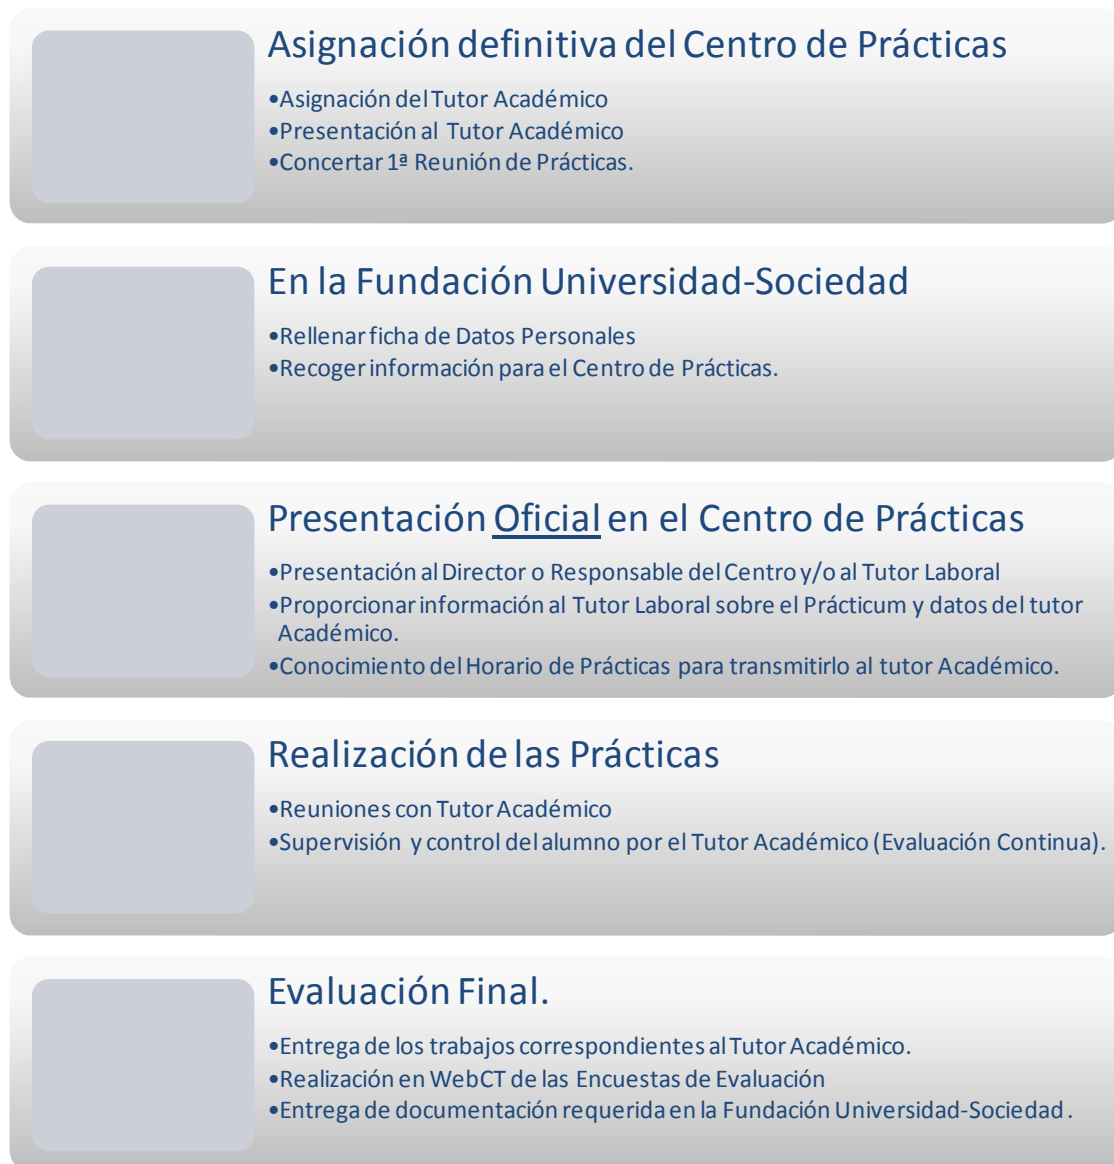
Asignación definitiva del Centro de Prácticas

•Asignación del Tutor Académico
•Presentación al Tutor Académico
•Concertar 1ª Reunión de Prácticas.

En la Fundación Universidad-Sociedad

•Rellenar ficha de Datos Personales
•Recoger información para el Centro de Prácticas.

Presentación Oficial en el Centro de Prácticas

•Presentación al Director o Responsable del Centro y/o al Tutor Laboral
•Proporcionar información al Tutor Laboral sobre el Prácticum y datos del tutor Académico.
•Conocimiento del Horario de Prácticas para transmitirlo al tutor Académico.

Realización de las Prácticas

•Reuniones con Tutor Académico
•Supervisión y control del alumno por el Tutor Académico (Evaluación Continua).

Evaluación Final.

•Entrega de los trabajos correspondientes al Tutor Académico.
•Realización en WebCT de las Encuestas de Evaluación
•Entrega de documentación requerida en la Fundación Universidad-Sociedad.